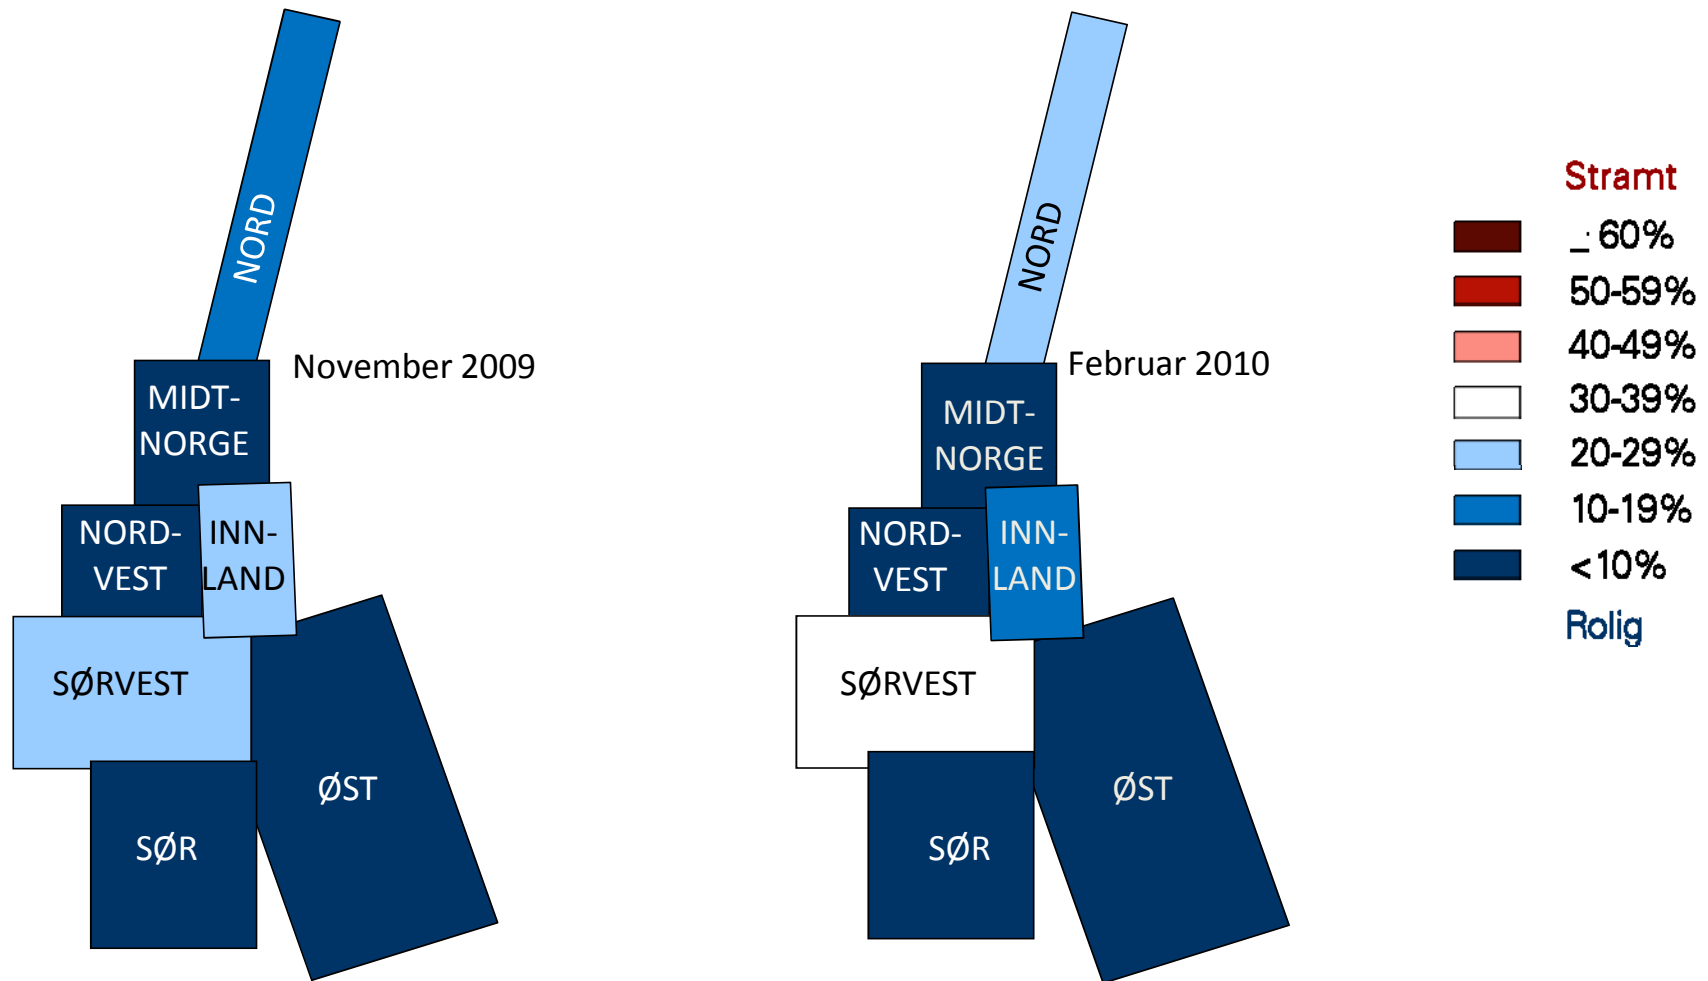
NORD

MIDT-NORGE

November 2009

NORD-VEST

INN-LAND

SØRVEST

ØST

SØR

NORD

Februar 2010

MIDT-NORGE

NORD-VEST

INN-LAND

SØRVEST

ØST

SØR

Stramt

$\geq$ 60%

50-59%

40-49%

30-39%

20-29%

10-19%

<10%

Rolig